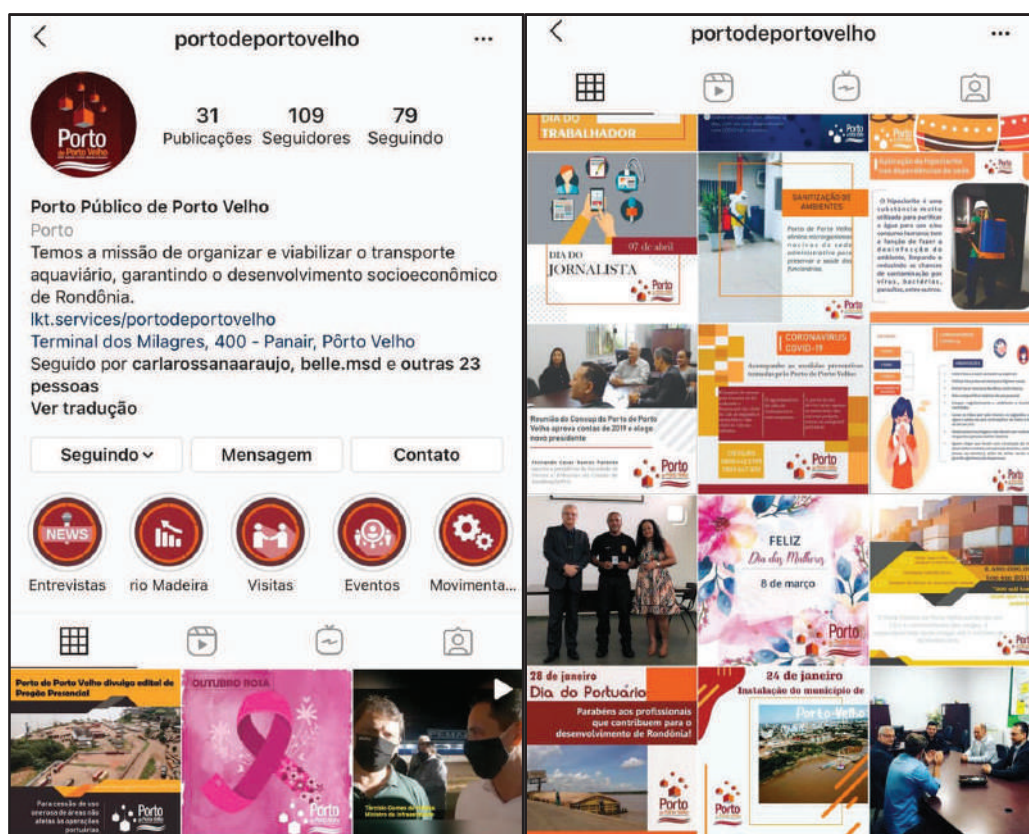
portodeportovelho

31 Publicações
109 Seguidores
79 Seguindo

Porto
de Porto Velho

Porto Público de Porto Velho
Porto
Temos a missão de organizar e viabilizar o transporte aquaviário, garantindo o desenvolvimento socioeconômico de Rondônia.
lkt.services/portodeportovelho
Terminal dos Milagres, 400 - Panair, Pôrto Velho
Seguido por carlarossanaaraujo, belle.msd e outras 23 pessoas
Ver tradução

Seguindo
Mensagem
Contato

NEWS
Entrevistas
rio Madeira
Visitas
Eventos
Movimenta...

Porto de Porto Velho divulga edital de Pregão Presencial
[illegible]
Porto
OUTUBRO ROSA
Porto
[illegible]

portodeportovelho

DIA DO TRABALHADOR
Porto
07 de abril
DIA DO JORNALISTA
Porto
SANITIZAÇÃO DE AMBIENTES
Porto de Porto Velho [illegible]
Porto
Aplicação de hipoclorito nas dependências do cais
O hipoclorito é uma substância muito utilizada para purificar a água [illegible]
Reunião do Consap do Porto de Porto Velho aprova contas de 2019 e elege novo presidente
Porto
CORONAVÍRUS COVID-19
Acompanhe as medidas preventivas tomadas pelo Porto de Porto Velho:
Porto
FELIZ
Dia das Mulheres
8 de março
Porto
Porto
28 de janeiro
Dia do Portuário
Parabéns aos profissionais que contribuem para o desenvolvimento de Rondônia!
Porto
24 de janeiro
Instalação do município de
Porto Velho
Porto